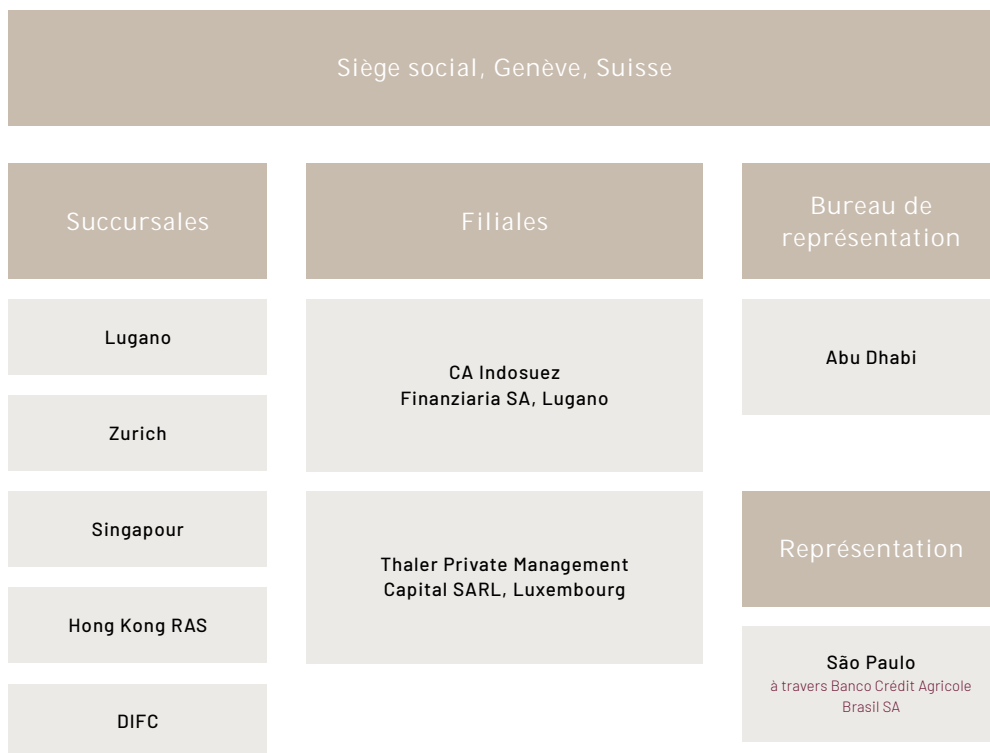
Siège social, Genève, Suisse

Succursales

Lugano

Zurich

Singapour

Hong Kong RAS

DIFC

Filiales

CA Indosuez Finanziaria SA, Lugano

Thaler Private Management Capital SARL, Luxembourg

Bureau de représentation

Abu Dhabi

Représentation

São Paulo
à travers Banco Crédit Agricole Brasil SA